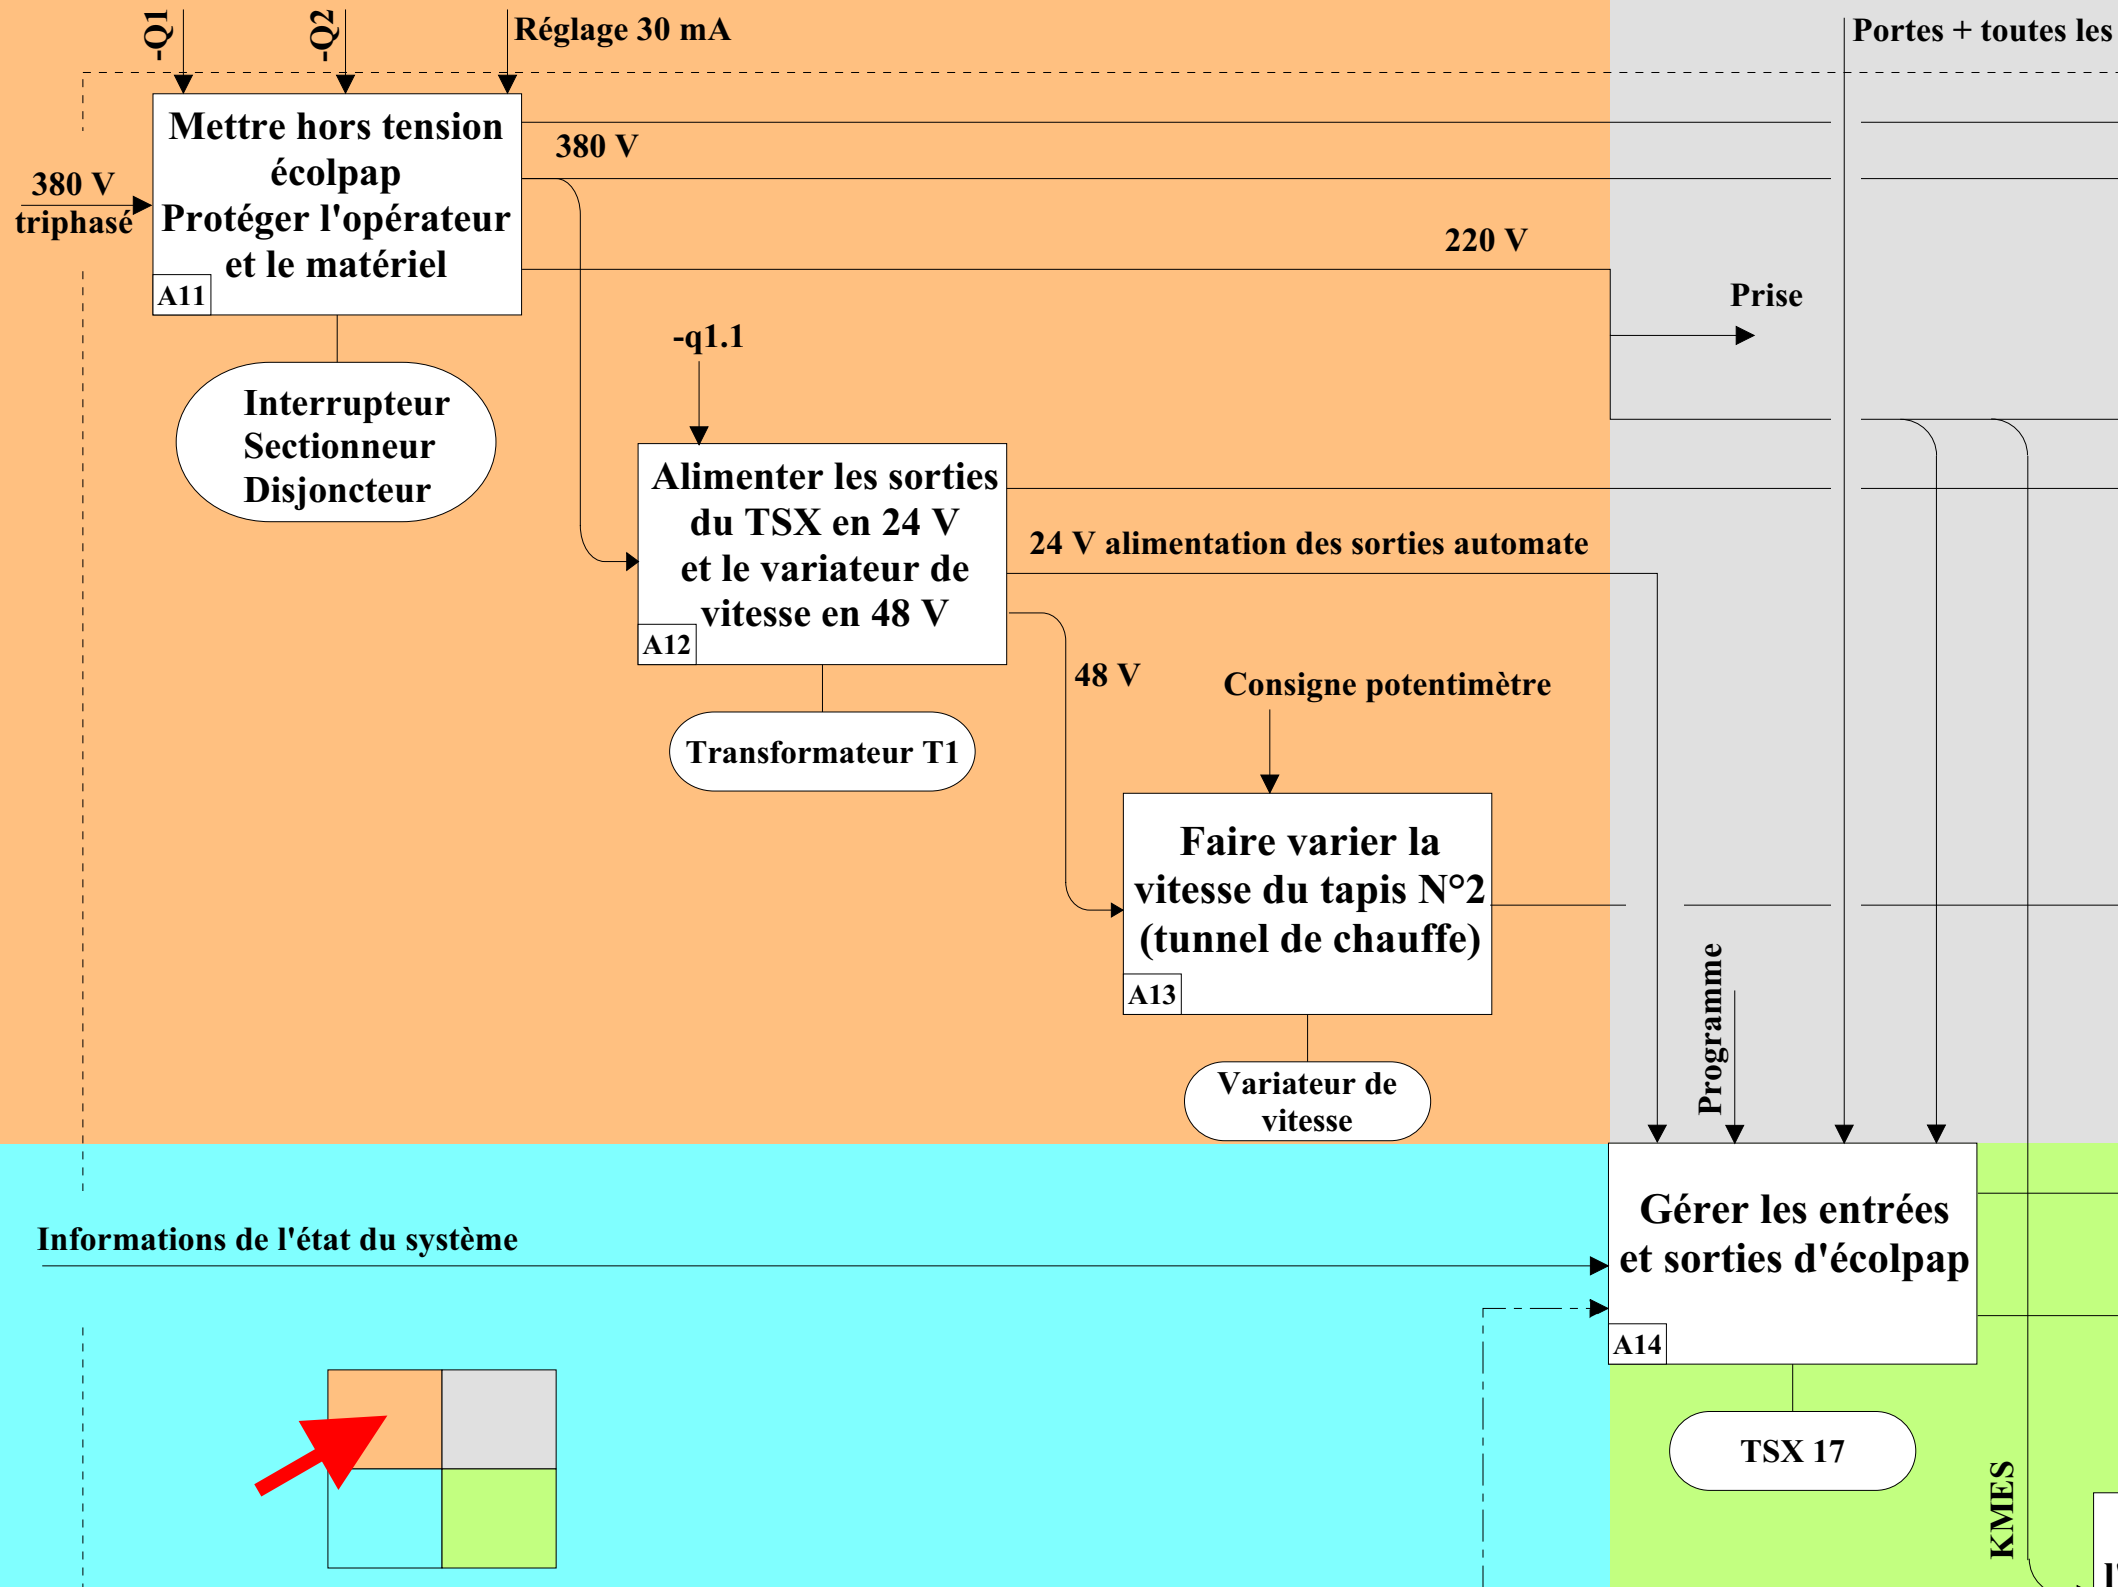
-Q1

-Q2

Réglage 30 mA

Portes + toutes les

Mettre hors tension écolpap
Protéger l'opérateur et le matériel

A11

380 V

380 V triphasé

220 V

Prise

Interrupteur
Sectionneur
Disjoncteur

-q1.1

Alimenter les sorties du TSX en 24 V et le variateur de vitesse en 48 V

A12

24 V alimentation des sorties automate

48 V

Consigne potentimètre

Transformateur T1

Faire varier la vitesse du tapis N°2 (tunnel de chauffe)

A13

Programme

Variateur de vitesse

Informations de l'état du système

Gérer les entrées et sorties d'écolpap

A14

TSX 17

KMES